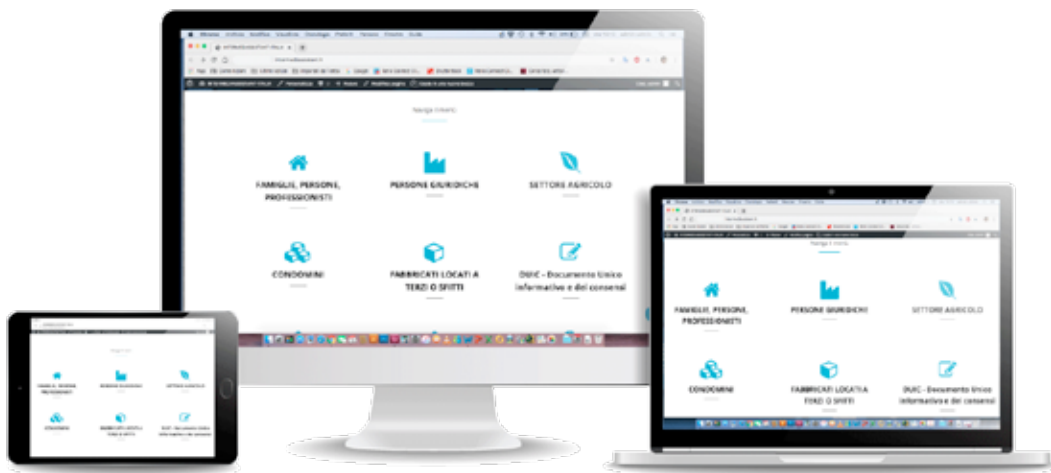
Naviga il menù

FAMIGLIE, PERSONE, PROFESSIONISTI

PERSONE GIURIDICHE

SETTORE AGRICOLO

CONDOMINI

FABBRICATI LOCATI A TERZI O SFITTI

DUIC - Documento Unico Informativo e dei consensi

Naviga il menù

FAMIGLIE, PERSONE, PROFESSIONISTI

PERSONE GIURIDICHE

SETTORE AGRICOLO

CONDOMINI

FABBRICATI LOCATI A TERZI O SFITTI

DUIC - Documento Unico Informativo e dei consensi

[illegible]